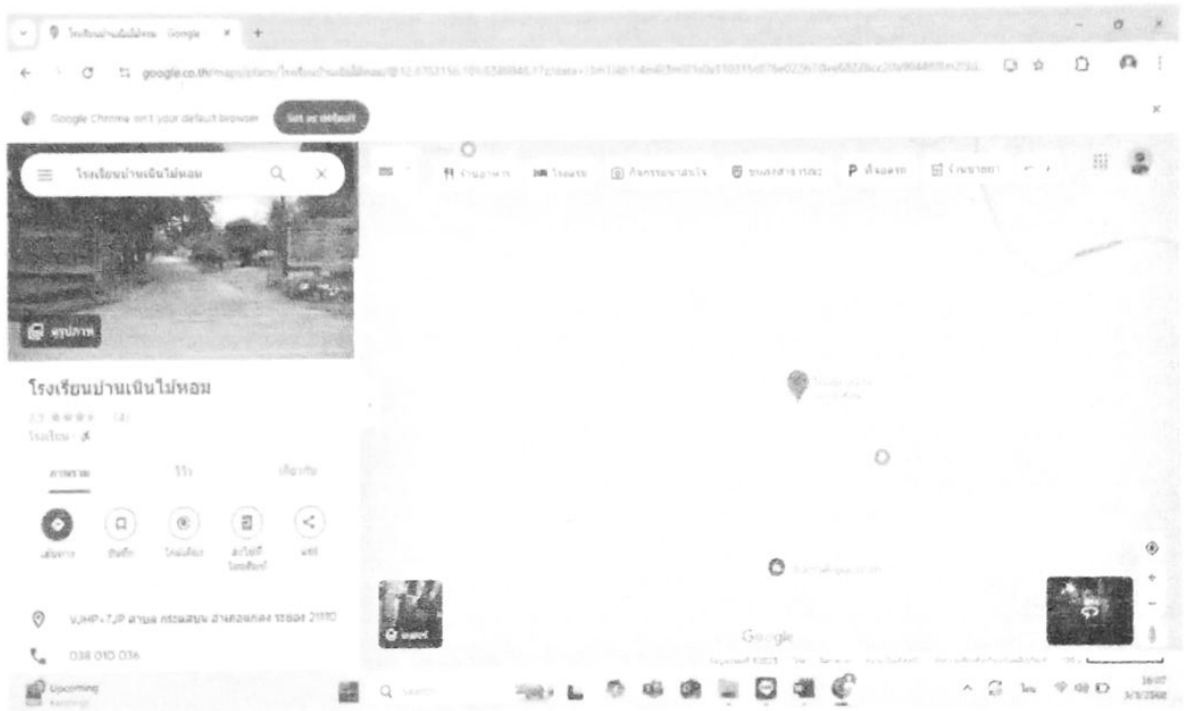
โรงเรียนบ้านเนินไม้หอม - Google

google.co.th/maps/place/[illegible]

Google Chrome isn't your default browser
Set as default

โรงเรียนบ้านเนินไม้หอม

ร้านอาหาร
โรงแรม
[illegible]
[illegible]
ที่จอดรถ
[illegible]

ดูรูปภาพ

โรงเรียนบ้านเนินไม้หอม
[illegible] (4)
โรงเรียน

ภาพรวม
รีวิว
เกี่ยวกับ

เส้นทาง
บันทึก
ใกล้เคียง
ส่งไปยังโทรศัพท์
แชร์

VJHP+7JP ตำบล กระแสบน อำเภอแกลง ระยอง 21110

038 010 036

Google

Upcoming
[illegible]

Search

16:07
3/3/2568